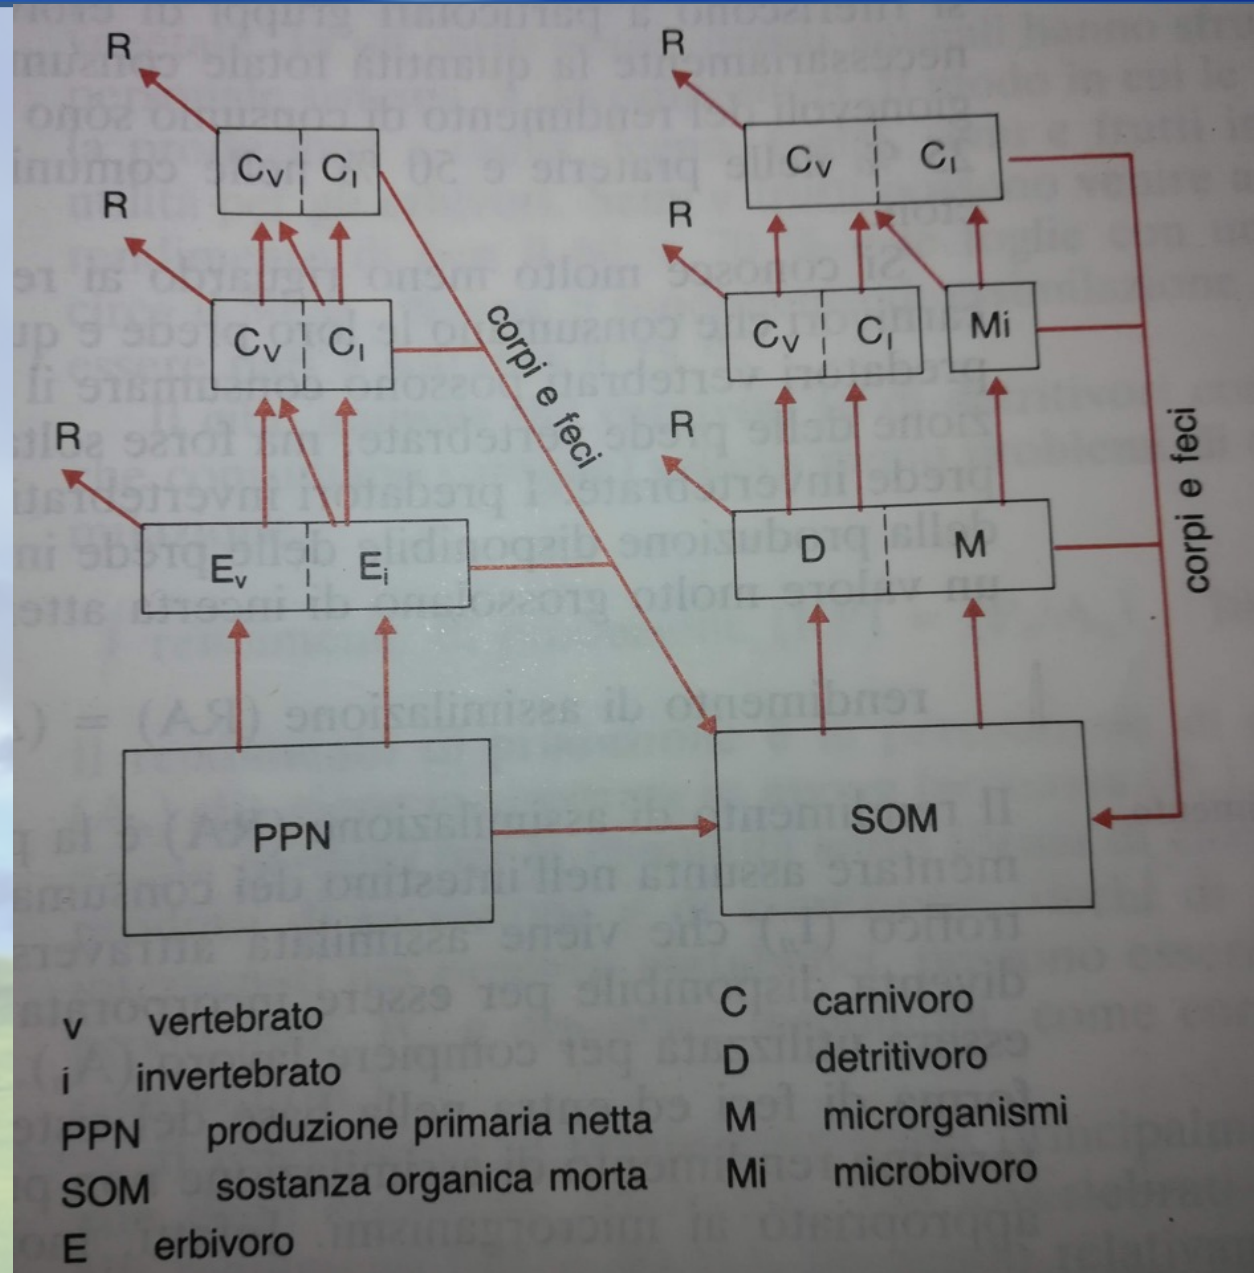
R

$C_v$ | $C_i$

R

$C_v$ | $C_i$

R

$E_v$ | $E_i$

PPN

corpi e feci

R

$C_v$ | $C_i$

R

$C_v$ | $C_i$

Mi

R

D | M

SOM

corpi e feci

v vertebrato
i invertebrato
PPN produzione primaria netta
SOM sostanza organica morta
E erbivoro

C carnivoro
D detritivoro
M microrganismi
Mi microbivoro